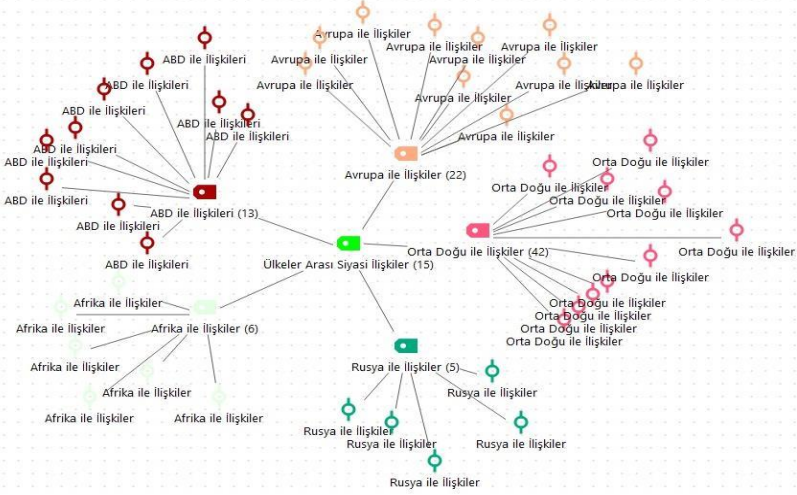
Avrupa ile İlişkiler
Avrupa ile İlişkiler
Avrupa ile İlişkiler
Avrupa ile İlişkiler
Avrupa ile İlişkiler
Avrupa ile İlişkiler
Avrupa ile İlişkiler
Avrupa ile İlişkiler
Avrupa ile İlişkiler
Avrupa ile İlişkiler
Avrupa ile İlişkiler
Avrupa ile İlişkiler (22)

ABD ile İlişkileri
ABD ile İlişkileri
ABD ile İlişkileri
ABD ile İlişkileri
ABD ile İlişkileri
ABD ile İlişkileri
ABD ile İlişkileri
ABD ile İlişkileri
ABD ile İlişkileri
ABD ile İlişkileri
ABD ile İlişkileri (13)

Orta Doğu ile İlişkiler
Orta Doğu ile İlişkiler
Orta Doğu ile İlişkiler
Orta Doğu ile İlişkiler
Orta Doğu ile İlişkiler
Orta Doğu ile İlişkiler (42)
Orta Doğu ile İlişkiler
Orta Doğu ile İlişkiler
Orta Doğu ile İlişkiler
Orta Doğu ile İlişkiler
Orta Doğu ile İlişkiler

Ülkeler Arası Siyasi İlişkiler (15)

Afrika ile İlişkiler
Afrika ile İlişkiler
Afrika ile İlişkiler (6)
Afrika ile İlişkiler
Afrika ile İlişkiler
Afrika ile İlişkiler
Afrika ile İlişkiler

Rusya ile İlişkiler (5)
Rusya ile İlişkiler
Rusya ile İlişkiler
Rusya ile İlişkiler
Rusya ile İlişkiler
Rusya ile İlişkiler